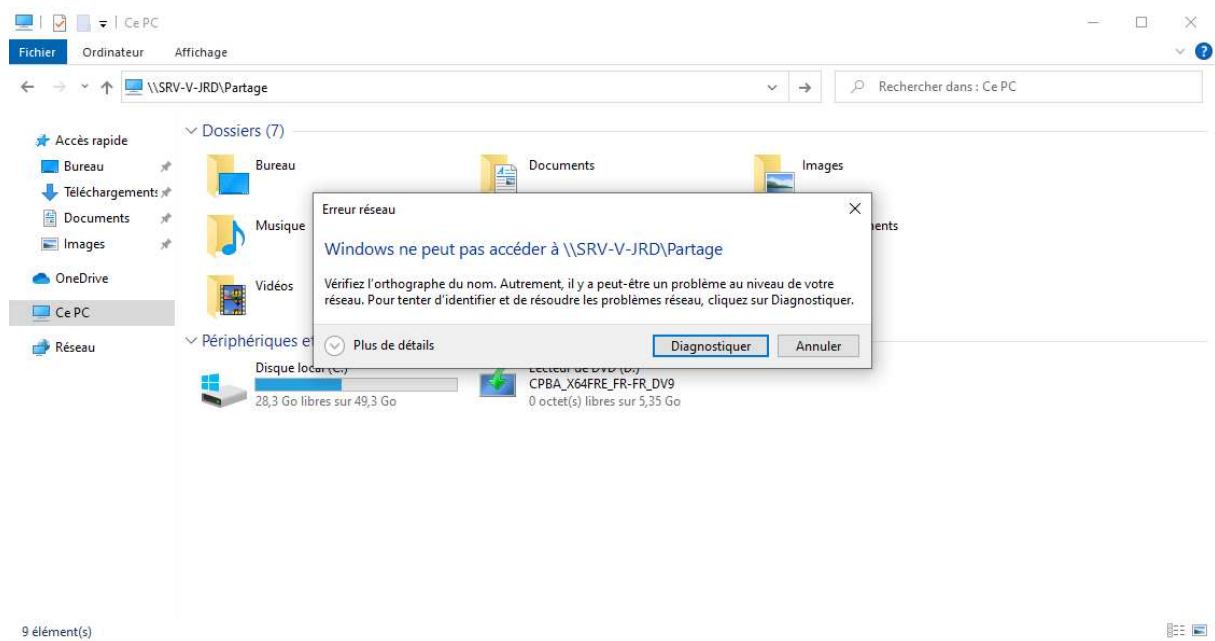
Ce PC

Fichier Ordinateur Affichage

\\SRV-V-JRD\Partage

Rechercher dans : Ce PC

Accès rapide
Bureau
Téléchargements
Documents
Images
OneDrive
Ce PC
Réseau

Dossiers (7)

Bureau
Documents
Images
Musique
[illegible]ents
Vidéos

Périphériques et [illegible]

Disque local (C:)
28,3 Go libres sur 49,3 Go

Lecteur de DVD (D:)
CPBA_X64FRE_FR-FR_DV9
0 octet(s) libres sur 5,35 Go

Erreur réseau

Windows ne peut pas accéder à \\SRV-V-JRD\Partage

Vérifiez l'orthographe du nom. Autrement, il y a peut-être un problème au niveau de votre réseau. Pour tenter d'identifier et de résoudre les problèmes réseau, cliquez sur Diagnostiquer.

Plus de détails

Diagnostiquer Annuler

9 élément(s)